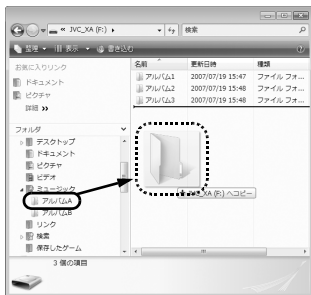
« JVC_XA (F:) ▸
検索
整理 ▾ 表示 ▾ 書き込む
お気に入りリンク
ドキュメント
ピクチャ
詳細 »
フォルダ
デスクトップ
ドキュメント
ピクチャ
ビデオ
ミュージック
アルバムA
アルバムB
リンク
検索
保存したゲーム
3 個の項目

| 名前 | 更新日時 | 種類 |
|---|---|---|
| アルバム1 | 2007/07/19 15:47 | ファイル フォ... |
| アルバム2 | 2007/07/19 15:48 | ファイル フォ... |
| アルバム3 | 2007/07/19 15:48 | ファイル フォ... |

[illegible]XA (F:) へコピー